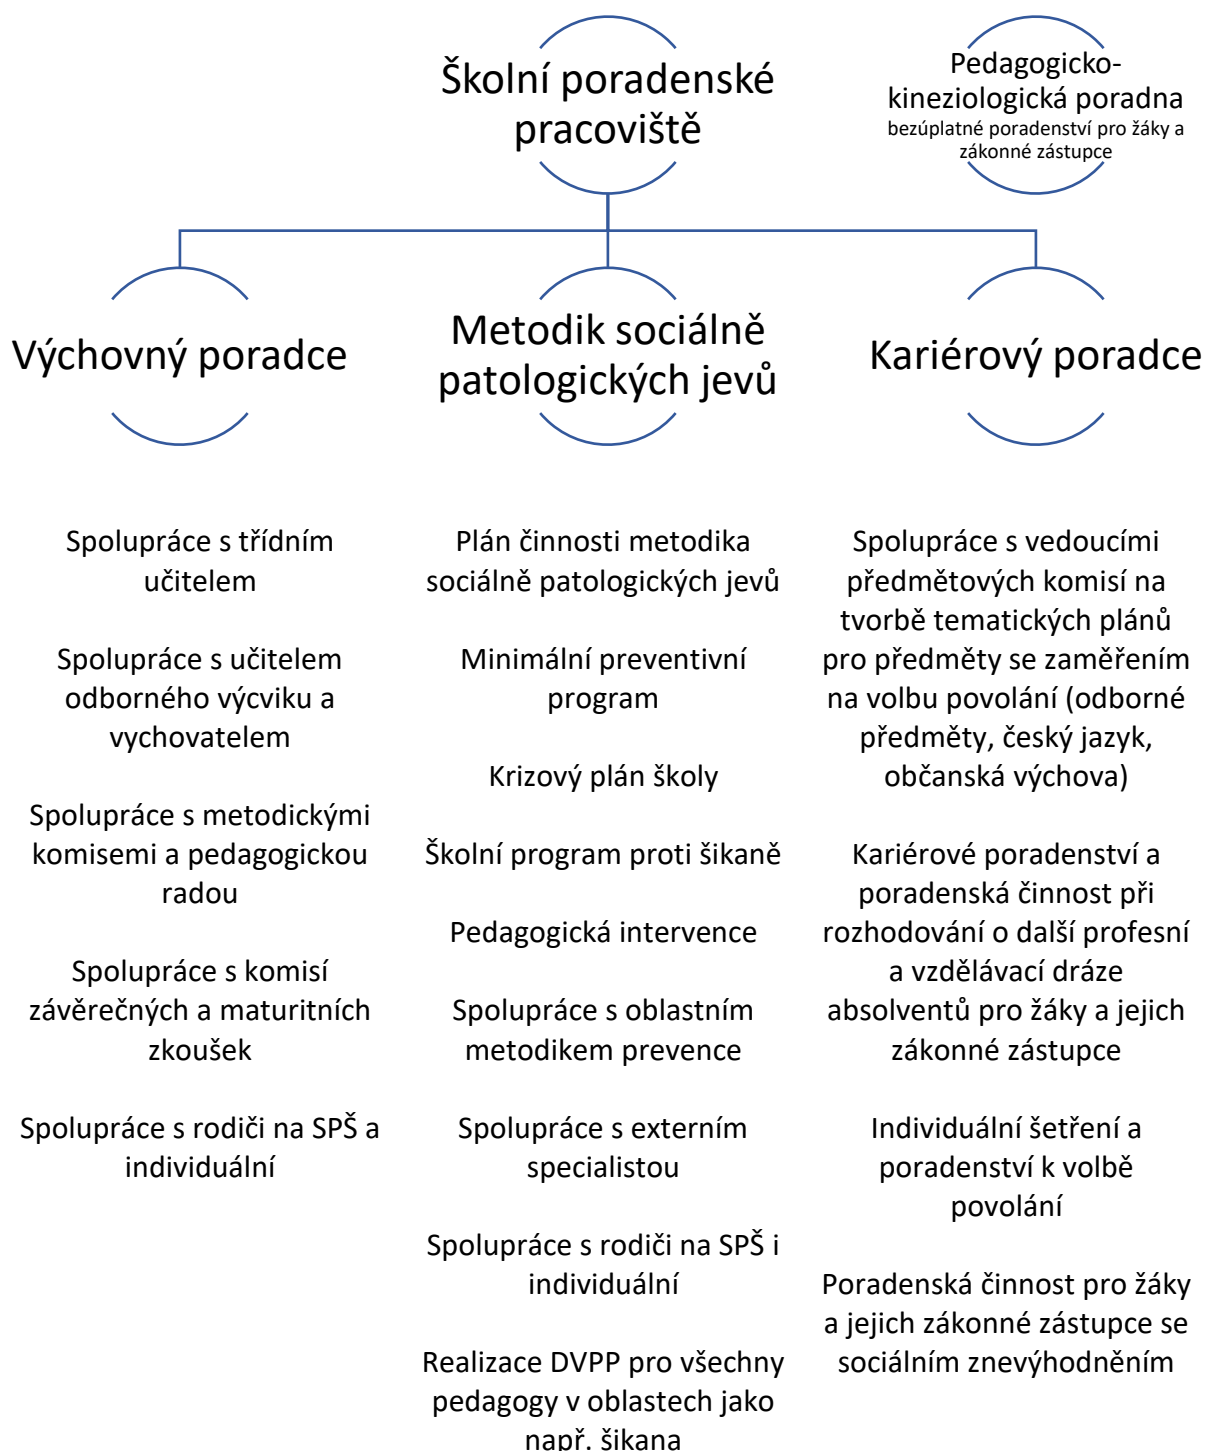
Školní poradenské pracoviště

Pedagogicko-kineziologická poradna
bezúplatné poradenství pro žáky a zákonné zástupce

Výchovný poradce

Metodik sociálně patologických jevů

Kariérový poradce

Spolupráce s třídním učitelem

Spolupráce s učitelem odborného výcviku a vychovatelem

Spolupráce s metodickými komisemi a pedagogickou radou

Spolupráce s komisí závěrečných a maturitních zkoušek

Spolupráce s rodiči na SPŠ a individuální

Plán činnosti metodika sociálně patologických jevů

Minimální preventivní program

Krizový plán školy

Školní program proti šikaně

Pedagogická intervence

Spolupráce s oblastním metodikem prevence

Spolupráce s externím specialistou

Spolupráce s rodiči na SPŠ i individuální

Realizace DVPP pro všechny pedagogy v oblastech jako např. šikana

Spolupráce s vedoucími předmětových komisí na tvorbě tematických plánů pro předměty se zaměřením na volbu povolání (odborné předměty, český jazyk, občanská výchova)

Kariérové poradenství a poradenská činnost při rozhodování o další profesní a vzdělávací dráze absolventů pro žáky a jejich zákonné zástupce

Individuální šetření a poradenství k volbě povolání

Poradenská činnost pro žáky a jejich zákonné zástupce se sociálním znevýhodněním